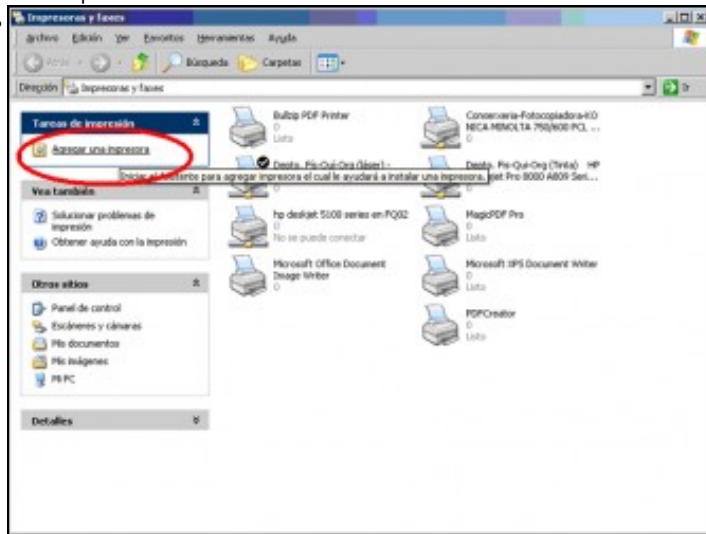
Impresoras y faxes

Archivo Edición Ver Favoritos Herramientas Ayuda

Atrás Búsqueda Carpetas

Dirección Impresoras y faxes

Tareas de impresión

Agregar una impresora

Iniciar el asistente para agregar impresora el cual le ayudará a instalar una impresora.

Vea también

Solucionar problemas de impresión

Obtener ayuda con la impresión

Otros sitios

Panel de control

Escáneres y cámaras

Mis documentos

Mis imágenes

Mi PC

Detalles

Bullzip PDF Printer
0
Listo

Conserjería-Fotocopiadora-KONICA MINOLTA 750/600 PCL ...

Depto. Fis-Qui-Org (láser) -

Depto. Fis-Qui-Org (Tinta) HP ...Jet Pro 8000 A809 Seri...

hp deskjet 5100 series en PQ02
0
No se puede conectar

MagicPDF Pro
0
Listo

Microsoft Office Document Image Writer
0

Microsoft XPS Document Writer
0
Listo

PDFCreator
0
Listo